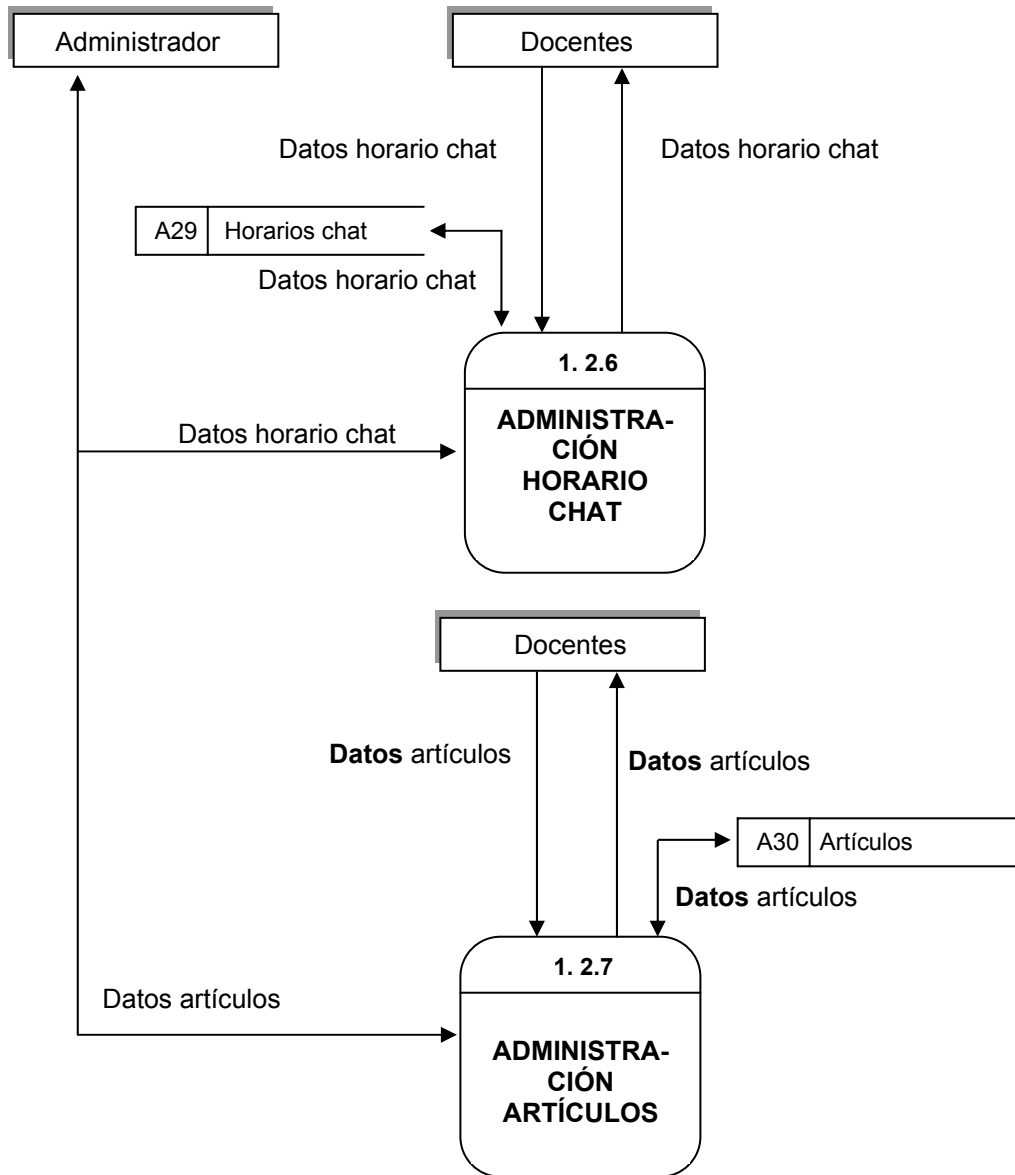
Administrador

Docentes

Datos horario chat

Datos horario chat

A29 | Horarios chat

Datos horario chat

1. 2.6

ADMINISTRACIÓN HORARIO CHAT

Datos horario chat

Docentes

**Datos** artículos

**Datos** artículos

A30 | Artículos

**Datos** artículos

1. 2.7

Datos artículos

ADMINISTRACIÓN ARTÍCULOS